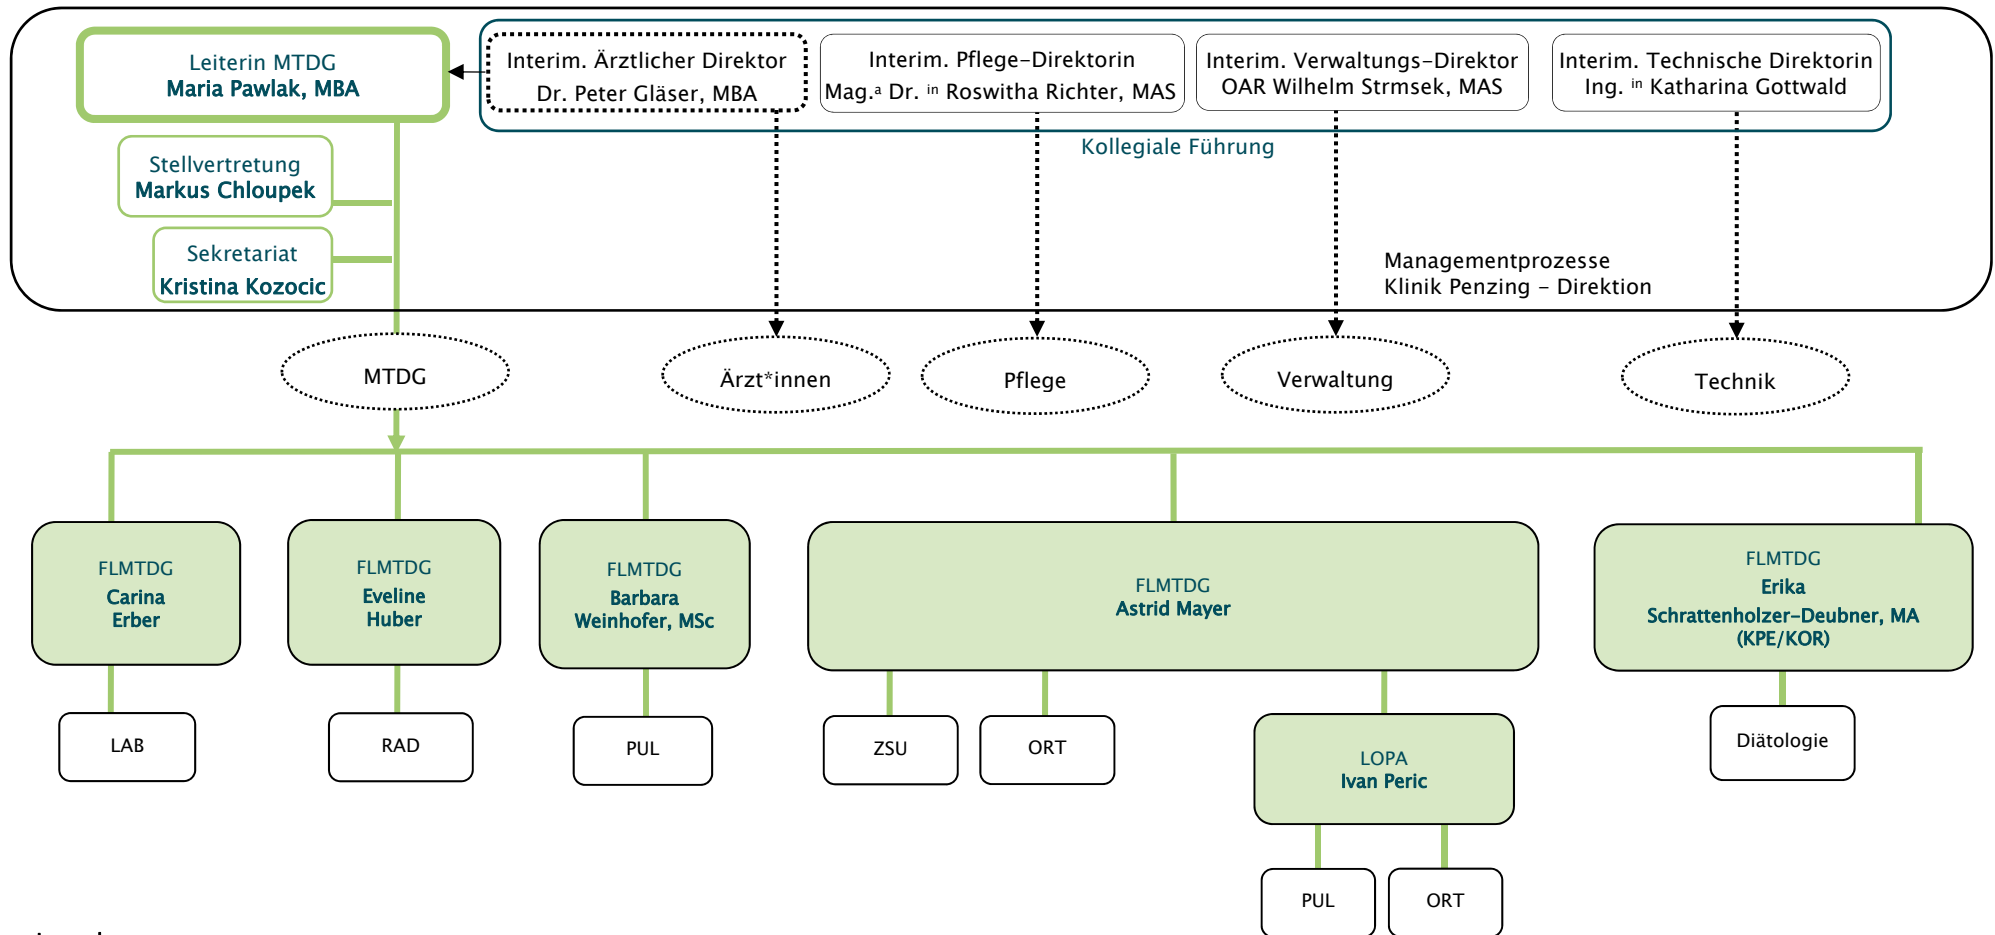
Leiterin MTDG
Maria Pawlak, MBA

Interim. Ärztlicher Direktor
Dr. Peter Gläser, MBA

Interim. Pflege-Direktorin
Mag.ª Dr. in Roswitha Richter, MAS

Interim. Verwaltungs-Direktor
OAR Wilhelm Strmsek, MAS

Interim. Technische Direktorin
Ing. in Katharina Gottwald

Kollegiale Führung

Stellvertretung
Markus Chloupek

Sekretariat
Kristina Kozocic

Managementprozesse
Klinik Penzing - Direktion

MTDG

Ärzt*innen

Pflege

Verwaltung

Technik

FLMTDG
Carina
Erber

FLMTDG
Eveline
Huber

FLMTDG
Barbara
Weinhofer, MSc

FLMTDG
Astrid Mayer

FLMTDG
Erika
Schrattenholzer-Deubner, MA
(KPE/KOR)

LAB

RAD

PUL

ZSU

ORT

LOPA
Ivan Peric

Diätologie

PUL

ORT